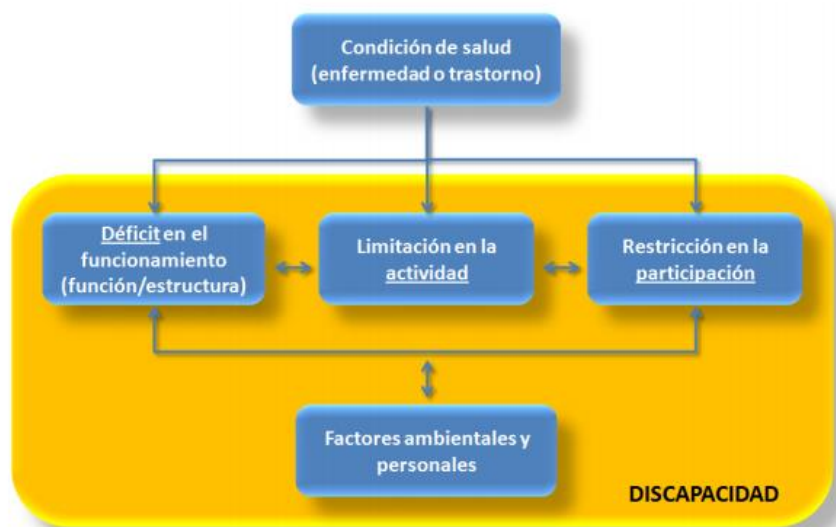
Condición de salud (enfermedad o trastorno)

Déficit en el funcionamiento (función/estructura)

Limitación en la actividad

Restricción en la participación

Factores ambientales y personales

DISCAPACIDAD